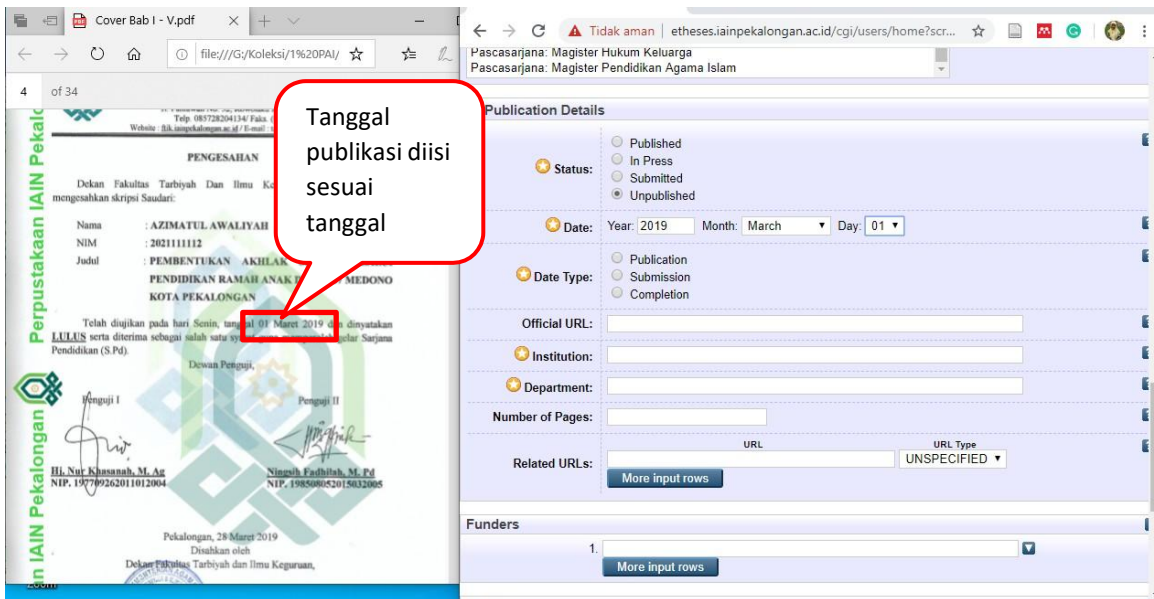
Cover Bab I - V.pdf
file:///G:/Koleksi/1%20PAI/
4 of 34
Perpustakaan IAIN Pekalongan
Telp. 085728204134/ Faks. (
Website : fitk.iainpekalongan.ac.id / E-mail : 
PENGESAHAN
Dekan Fakultas Tarbiyah Dan Ilmu Ke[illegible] mengesahkan skripsi Saudari:
Nama : AZIMATUL AWALIYAH
NIM : 2021111112
Judul : PEMBENTUKAN AKHLAK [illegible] PENDIDIKAN RAMAH ANAK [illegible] MEDONO KOTA PEKALONGAN
Telah diujikan pada hari Senin, tanggal 01 Maret 2019 dan dinyatakan LULUS serta diterima sebagai salah satu sy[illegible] gelar Sarjana Pendidikan (S.Pd).
Dewan Penguji,
Penguji I
Penguji II
Hj. Nur Khasanah, M. Ag
NIP. 197709262011012004
Ningsih Fadhilah, M. Pd
NIP. 198508052015032005
Pekalongan, 28 Maret 2019
Disahkan oleh
Dekan Fakultas Tarbiyah dan Ilmu Keguruan,
Tanggal publikasi diisi sesuai tanggal
Tidak aman | etheses.iainpekalongan.ac.id/cgi/users/home?scr...
Pascasarjana: Magister Hukum Keluarga
Pascasarjana: Magister Pendidikan Agama Islam
Publication Details
Status:
Published
In Press
Submitted
Unpublished
Date: Year: 2019 Month: March Day: 01
Date Type:
Publication
Submission
Completion
Official URL:
Institution:
Department:
Number of Pages:
Related URLs:
URL
URL Type
UNSPECIFIED
More input rows
Funders
1.
More input rows